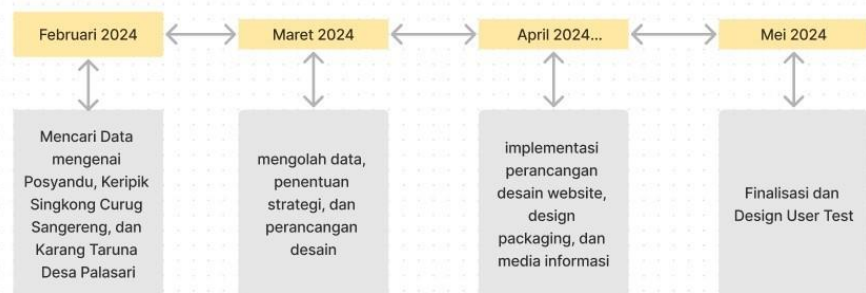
Februari 2024

Maret 2024

April 2024...

Mei 2024

Mencari Data mengenai Posyandu, Keripik Singkong Curug Sangereng, dan Karang Taruna Desa Palasari

mengolah data, penentuan strategi, dan perancangan desain

implementasi perancangan desain website, design packaging, dan media informasi

Finalisasi dan Design User Test